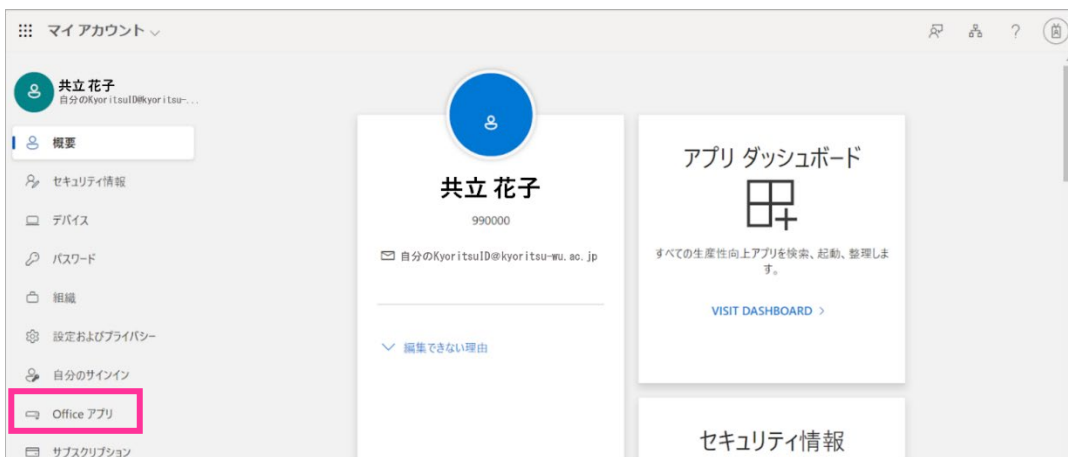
マイ アカウント

共立 花子
自分のKyoritsuID@kyoritsu-...

概要
セキュリティ情報
デバイス
パスワード
組織
設定およびプライバシー
自分のサインイン
Office アプリ
サブスクリプション

共立 花子
990000
自分のKyoritsuID@kyoritsu-wu.ac.jp

編集できない理由

アプリ ダッシュボード
すべての生産性向上アプリを検索、起動、整理します。
VISIT DASHBOARD >

セキュリティ情報